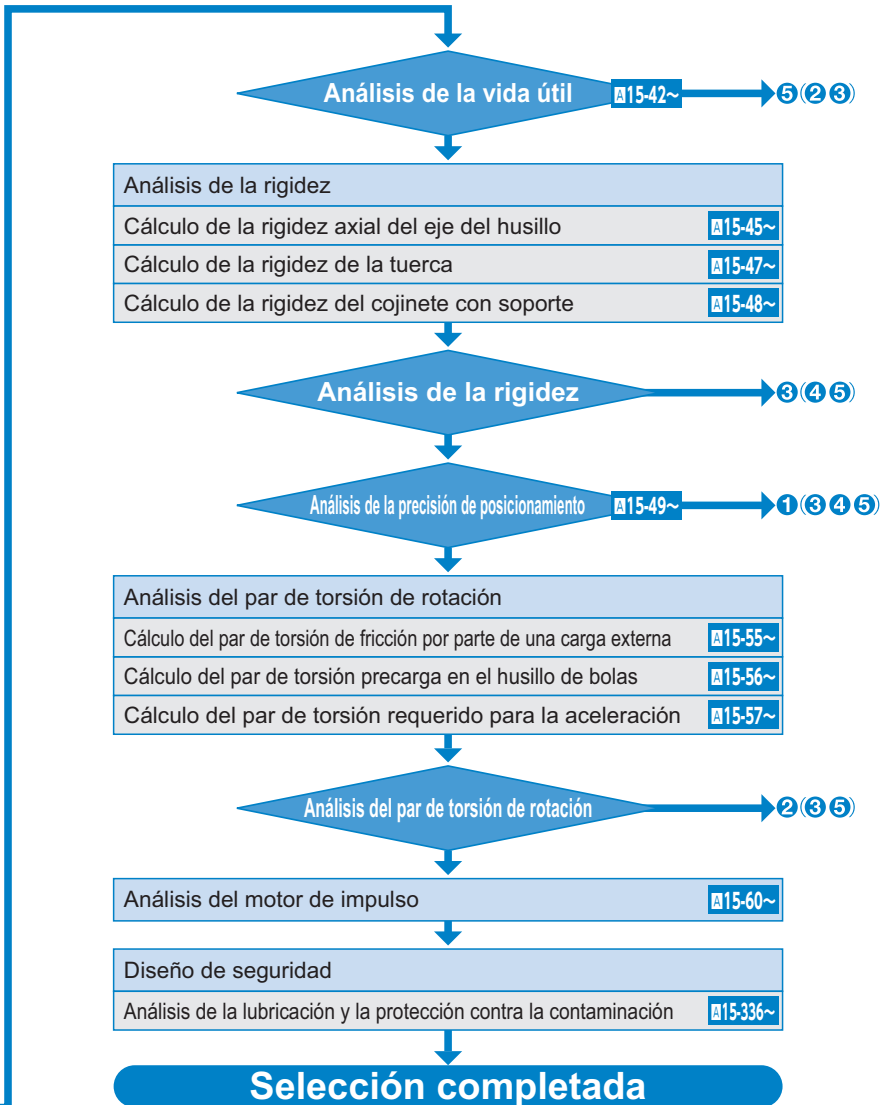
Análisis de la vida útil A15-42~ ➎(➋➌)

Análisis de la rigidez

Cálculo de la rigidez axial del eje del husillo A15-45~

Cálculo de la rigidez de la tuerca A15-47~

Cálculo de la rigidez del cojinete con soporte A15-48~

Análisis de la rigidez ➌(➍➎)

Análisis de la precisión de posicionamiento A15-49~ ➊(➌➍➎)

Análisis del par de torsión de rotación

Cálculo del par de torsión de fricción por parte de una carga externa A15-55~

Cálculo del par de torsión precarga en el husillo de bolas A15-56~

Cálculo del par de torsión requerido para la aceleración A15-57~

Análisis del par de torsión de rotación ➋(➌➎)

Análisis del motor de impulso A15-60~

Diseño de seguridad

Análisis de la lubricación y la protección contra la contaminación A15-336~

Selección completada